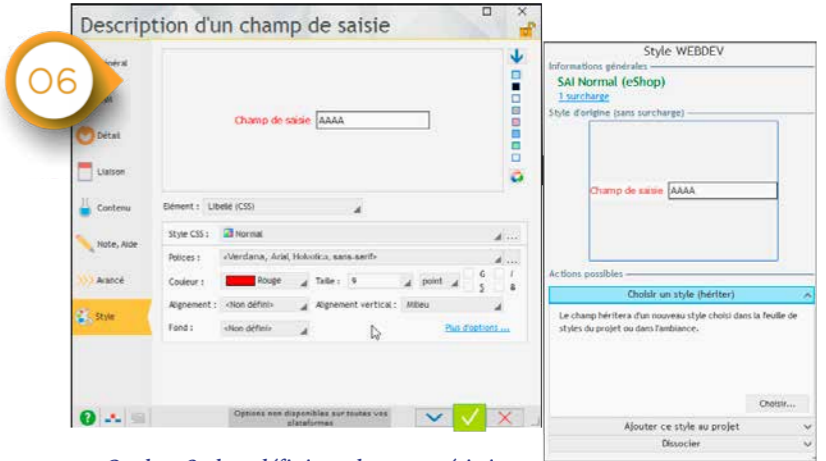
06

Description d'un champ de saisie

Général
Détail
Liaison
Contenu
Note, Aide
Avancé
Style

Champ de saisie AAAA

Elément : Libellé (CSS)
Style CSS : Normal
Polices : «Verdana, Arial, Helvetica, sans-serif»
Couleur : Rouge Taille : 9 point G I S B
Alignement : <Non défini> Alignement vertical : Milieu
Fond : <Non défini> Plus d'options ...

Options non disponibles sur toutes vos plateformes

Style WEBDEV
Informations générales
SAI Normal (eShop)
1 surcharge
Style d'origine (sans surcharge)
Champ de saisie AAAA
Actions possibles
Choisir un style (hériter)
Le champ héritera d'un nouveau style choisi dans la feuille de styles du projet ou dans l'ambiance.
Choisir...
Ajouter ce style au projet
Dissocier